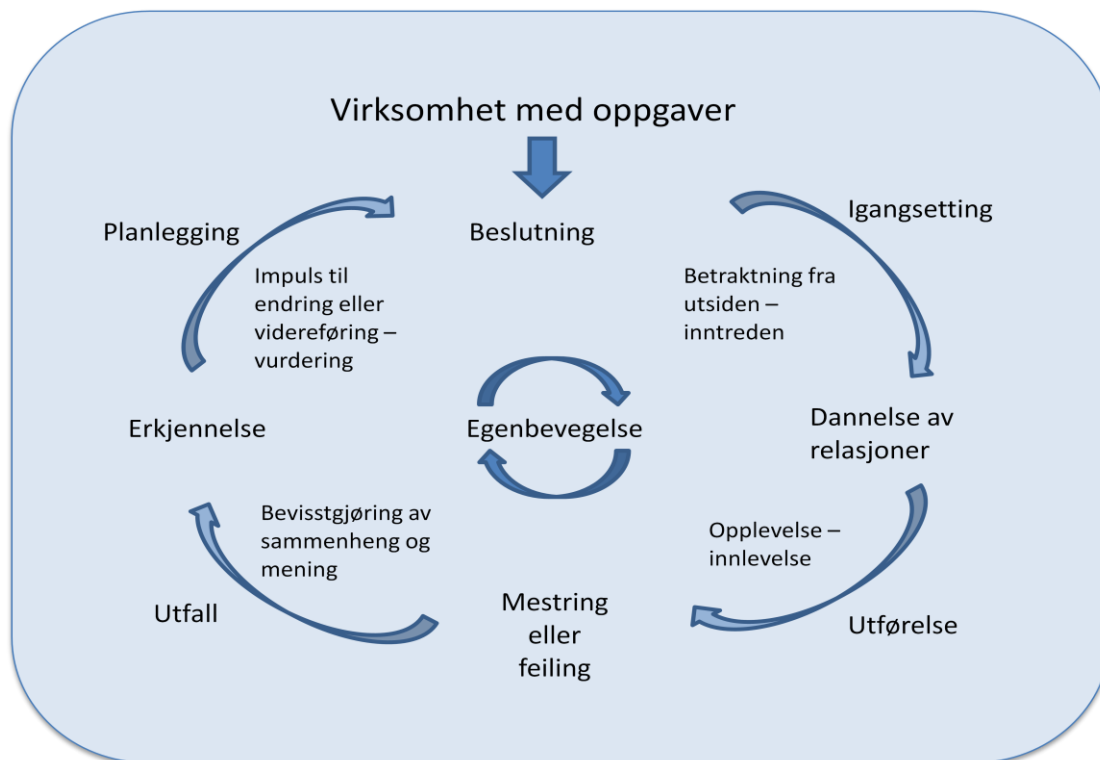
Virksomhet med oppgaver

Planlegging

Beslutning

Igangsetting

Impuls til endring eller videreføring – vurdering

Betraktning fra utsiden – inntreden

Erkjennelse

Egenbevegelse

Dannelse av relasjoner

Bevisstgjøring av sammenheng og mening

Opplevelse – innlevelse

Utfall

Mestring eller feiling

Utførelse